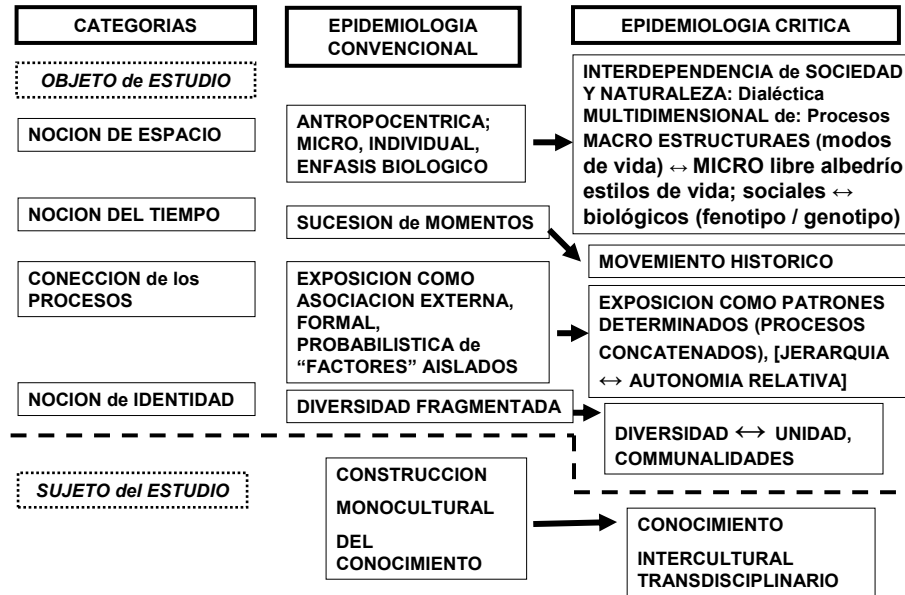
CATEGORIAS

EPIDEMIOLOGIA CONVENCIONAL

EPIDEMIOLOGIA CRITICA

OBJETO de ESTUDIO

NOCION DE ESPACIO

ANTROPOCENTRICA; MICRO, INDIVIDUAL, ENFASIS BIOLOGICO

INTERDEPENDENCIA de SOCIEDAD Y NATURALEZA: Dialéctica MULTIDIMENSIONAL de: Procesos MACRO ESTRUCTURAES (modos de vida) ↔ MICRO libre albedrío estilos de vida; sociales ↔ biológicos (fenotipo / genotipo)

NOCION DEL TIEMPO

SUCESION de MOMENTOS

MOVEMIENTO HISTORICO

CONECCION de los PROCESOS

EXPOSICION COMO ASOCIACION EXTERNA, FORMAL, PROBABILISTICA de "FACTORES" AISLADOS

EXPOSICION COMO PATRONES DETERMINADOS (PROCESOS CONCATENADOS), [JERARQUIA ↔ AUTONOMIA RELATIVA]

NOCION de IDENTIDAD

DIVERSIDAD FRAGMENTADA

DIVERSIDAD ↔ UNIDAD, COMMUNALIDADES

SUJETO del ESTUDIO

CONSTRUCCION MONOCULTURAL DEL CONOCIMIENTO

CONOCIMIENTO INTERCULTURAL TRANSDISCIPLINARIO